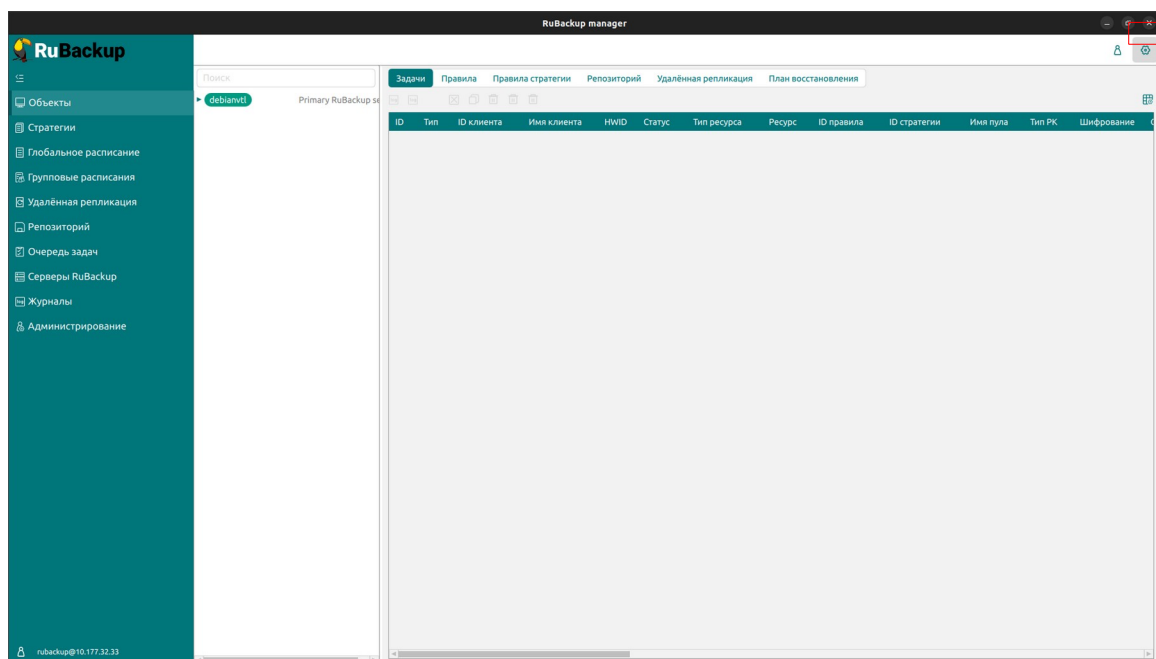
RuBackup manager

RuBackup

Объекты
Стратегии
Глобальное расписание
Групповые расписания
Удалённая репликация
Репозиторий
Очередь задач
Серверы RuBackup
Журналы
Администрирование

rubackup@10.177.32.33

Поиск

debianvtl Primary RuBackup se

Задачи | Правила | Правила стратегии | Репозиторий | Удалённая репликация | План восстановления

| ID | Тип | ID клиента | Имя клиента | HWID | Статус | Тип ресурса | Ресурс | ID правила | ID стратегии | Имя пула | Тип РК | Шифрование |
|---|---|---|---|---|---|---|---|---|---|---|---|---|